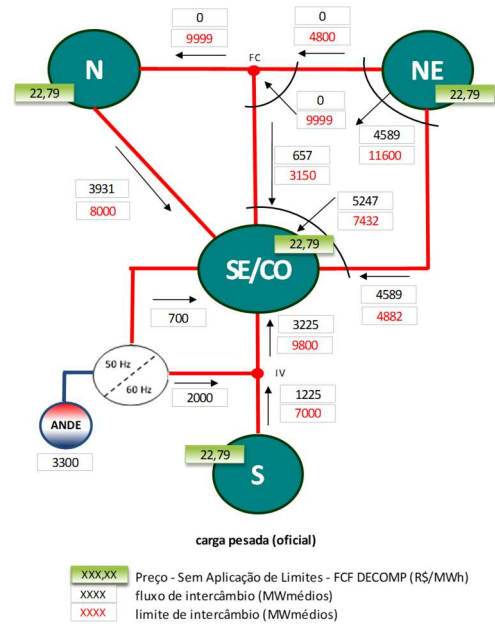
0
9999

0
4800

FC

N

22,79

NE

22,79

0
9999

4589
11600

657
3150

3931
8000

5247
7432

22,79

SE/CO

4589
4882

700

3225
9800

50 Hz

60 Hz

IV

2000

1225
7000

ANDE

3300

22,79

S

carga pesada (oficial)

XXX,XX Preço - Sem Aplicação de Limites - FCF DECOMP (R$/MWh)
XXXX fluxo de intercâmbio (MWmédios)
XXXX limite de intercâmbio (MWmédios)